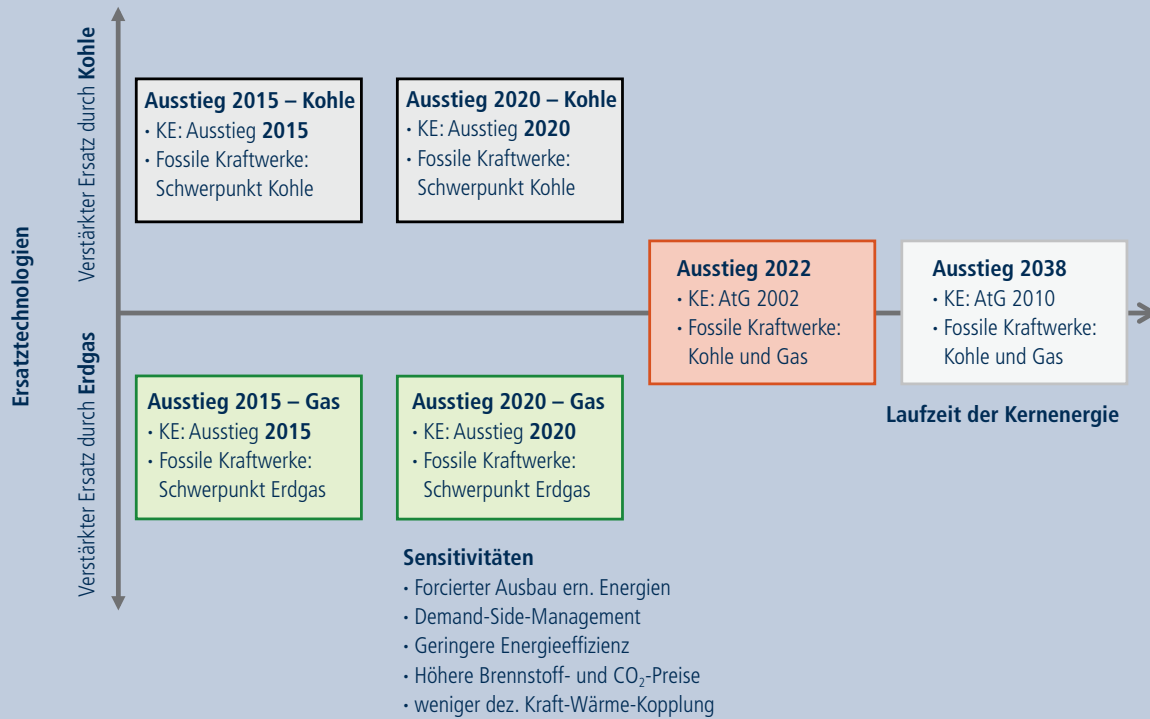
Ersatztechnologien

Verstärkter Ersatz durch Kohle

Verstärkter Ersatz durch Erdgas

Ausstieg 2015 – Kohle
· KE: Ausstieg 2015
· Fossile Kraftwerke: Schwerpunkt Kohle

Ausstieg 2020 – Kohle
· KE: Ausstieg 2020
· Fossile Kraftwerke: Schwerpunkt Kohle

Ausstieg 2022
· KE: AtG 2002
· Fossile Kraftwerke: Kohle und Gas

Ausstieg 2038
· KE: AtG 2010
· Fossile Kraftwerke: Kohle und Gas

Laufzeit der Kernenergie

Ausstieg 2015 – Gas
· KE: Ausstieg 2015
· Fossile Kraftwerke: Schwerpunkt Erdgas

Ausstieg 2020 – Gas
· KE: Ausstieg 2020
· Fossile Kraftwerke: Schwerpunkt Erdgas

Sensitivitäten
· Forcierter Ausbau ern. Energien
· Demand-Side-Management
· Geringere Energieeffizienz
· Höhere Brennstoff- und $CO_2$-Preise
· weniger dez. Kraft-Wärme-Kopplung